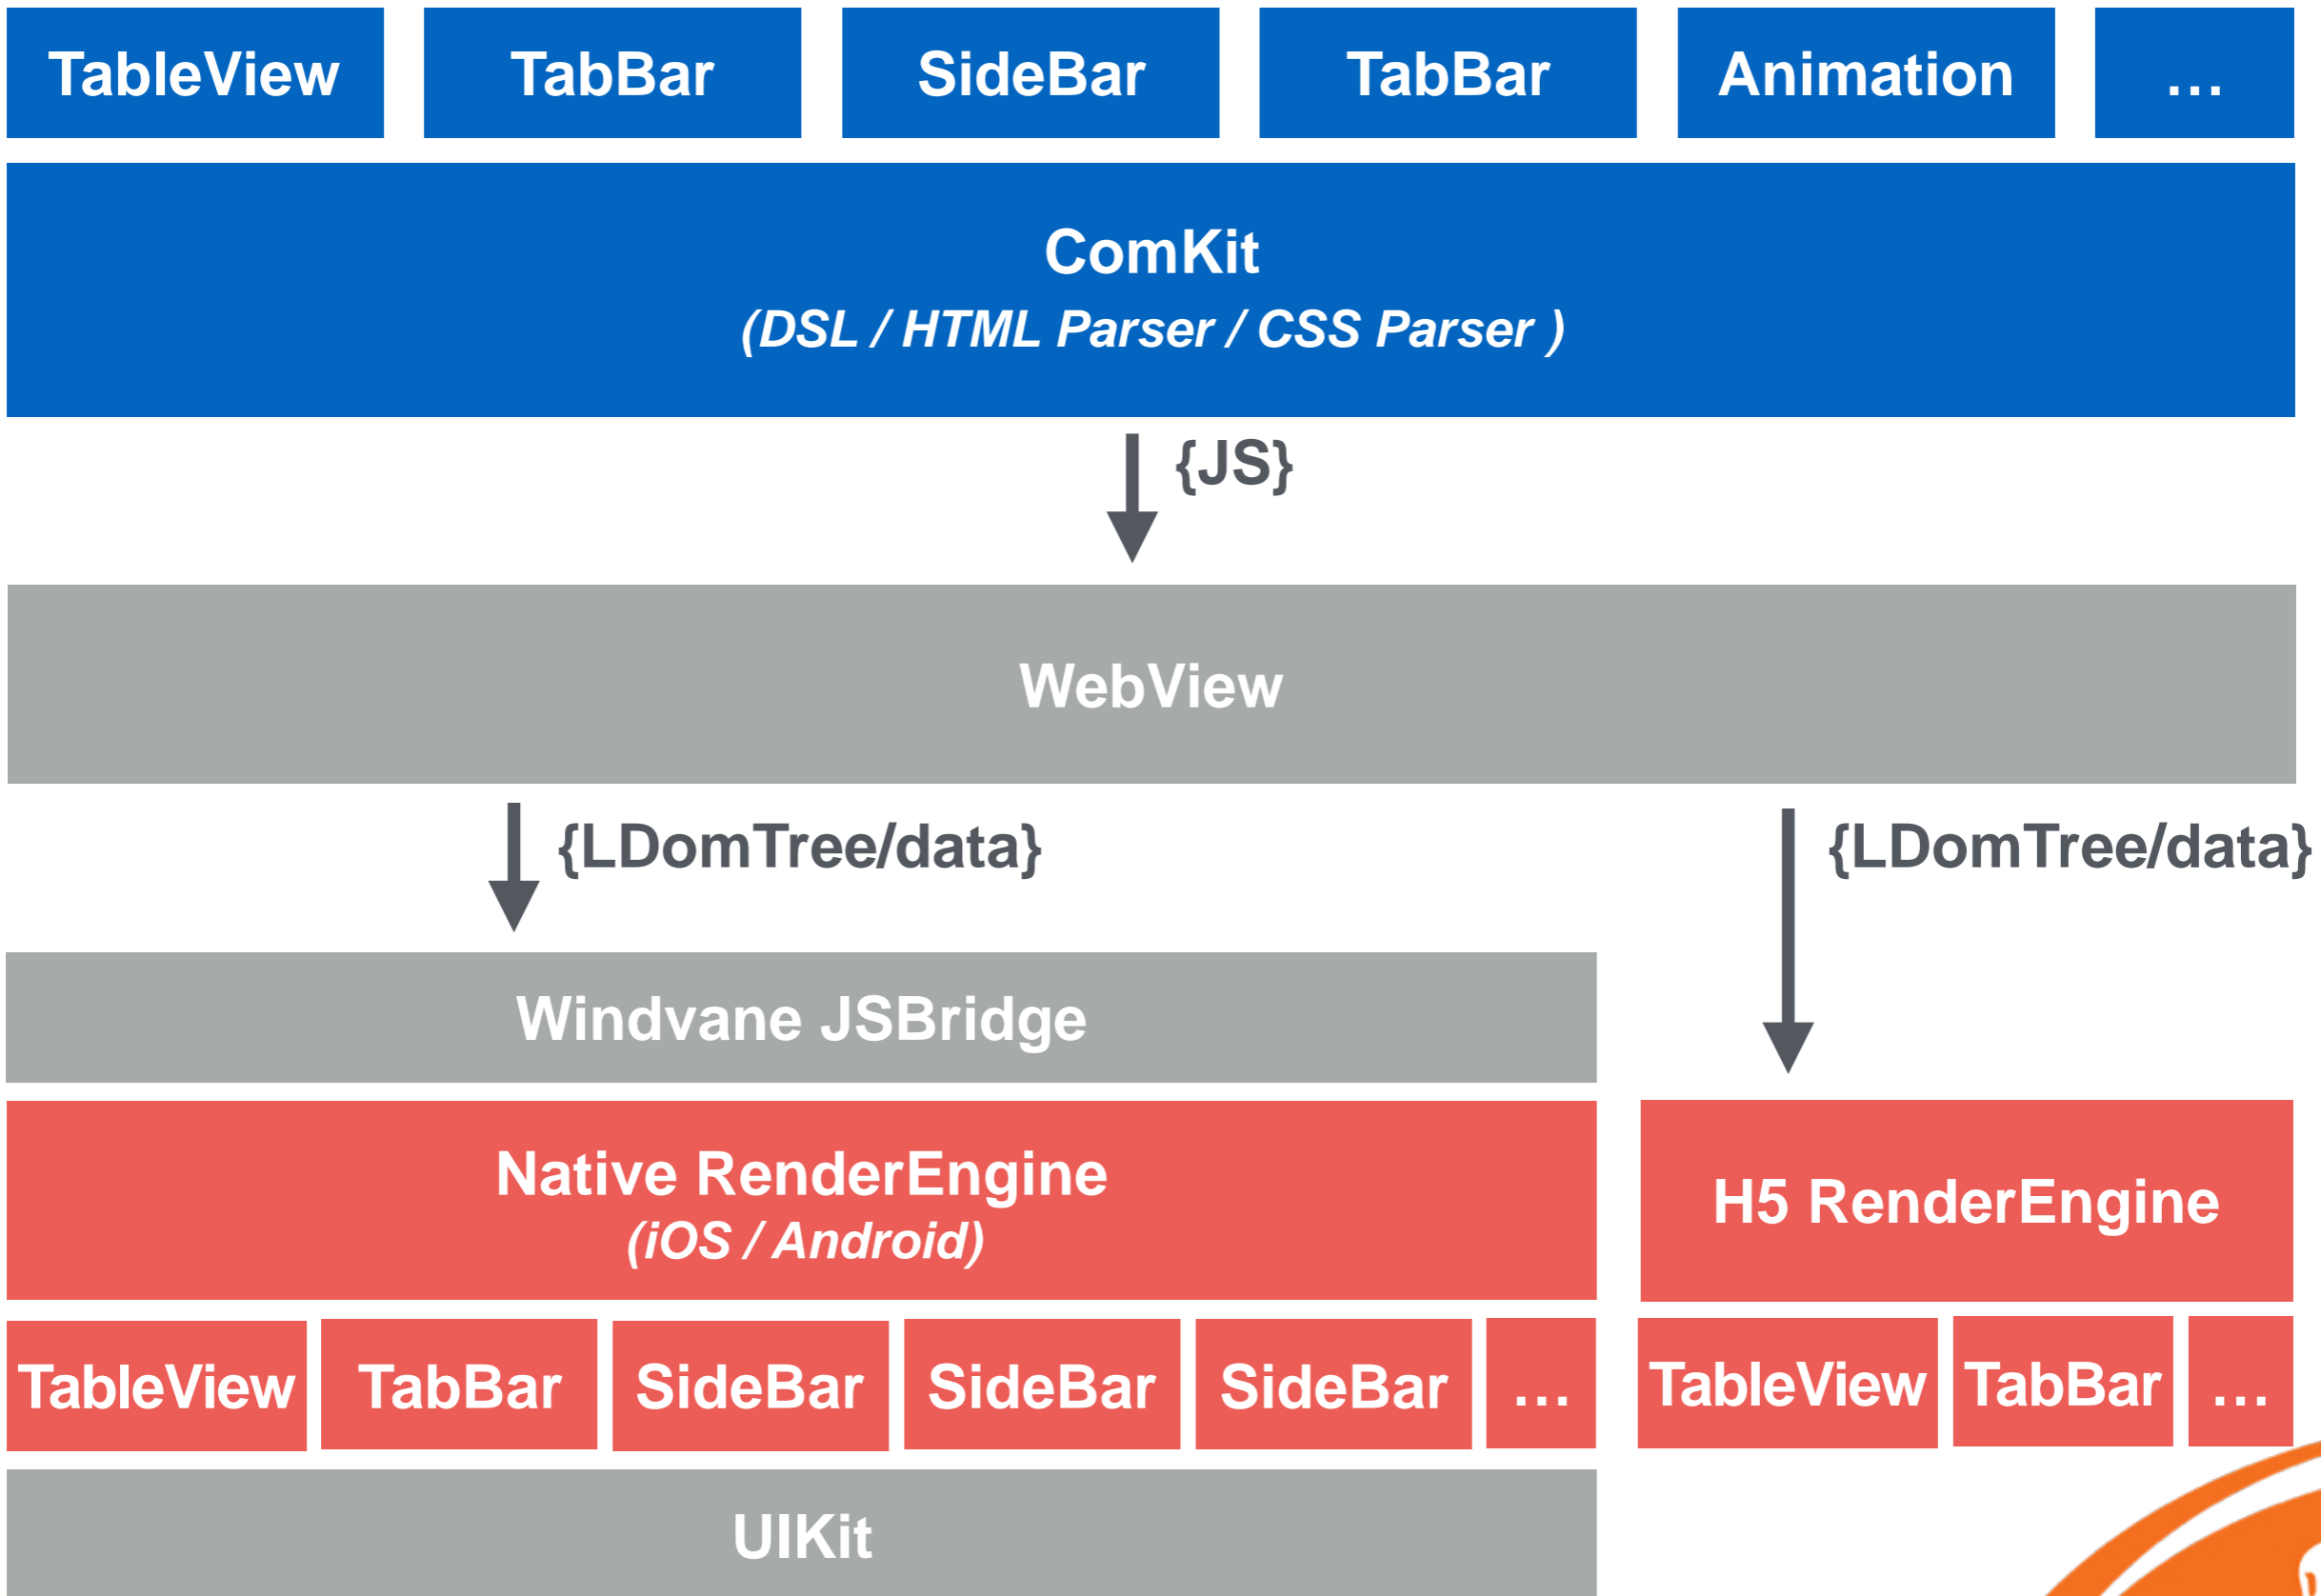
TableView TabBar SideBar TabBar Animation …

ComKit
(DSL / HTML Parser / CSS Parser )

{JS}

WebView

{LDomTree/data}

{LDomTree/data}

Windvane JSBridge

Native RenderEngine
(iOS / Android)

H5 RenderEngine

TableView TabBar SideBar SideBar SideBar …

TableView TabBar …

UIKit